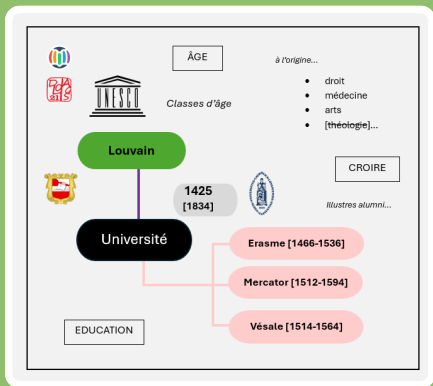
ÂGE

à l'origine...

- droit
- médecine
- arts
- [théologie]...

UNESCO

Classes d'âge

Louvain

CROIRE

1425
[1834]

Illustres alumni...

Université

Erasme [1466-1536]

Mercator [1512-1594]

Vésale [1514-1564]

EDUCATION